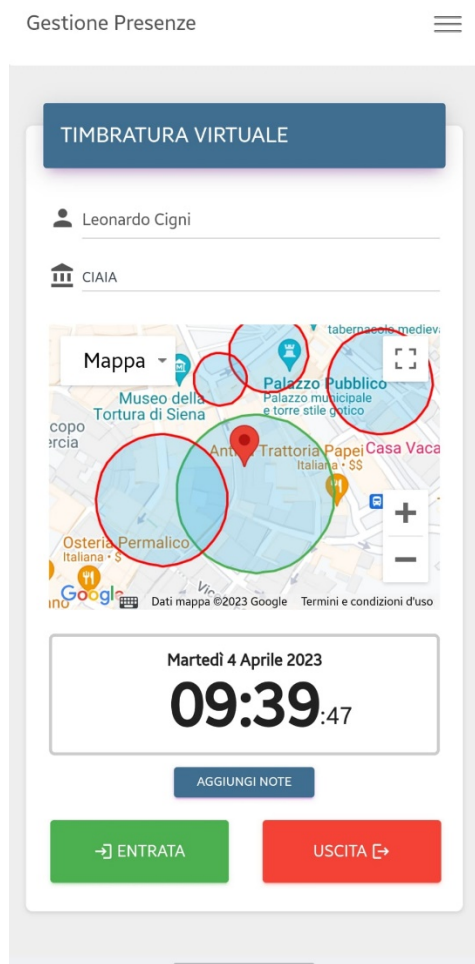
Gestione Presenze

TIMBRATURA VIRTUALE

Leonardo Cigni

CIAIA

Mappa

tabernacolo medieva
Palazzo Pubblico
Palazzo municipale e torre stile gotico
Museo della Tortura di Siena
copo
ercia
Antica Trattoria Papei
Italiana · $$
Casa Vaca
Osteria Permalico
Italiana · $$
Vic
Google
Dati mappa ©2023 Google Termini e condizioni d'uso

Martedì 4 Aprile 2023
09:39:47

AGGIUNGI NOTE

ENTRATA

USCITA